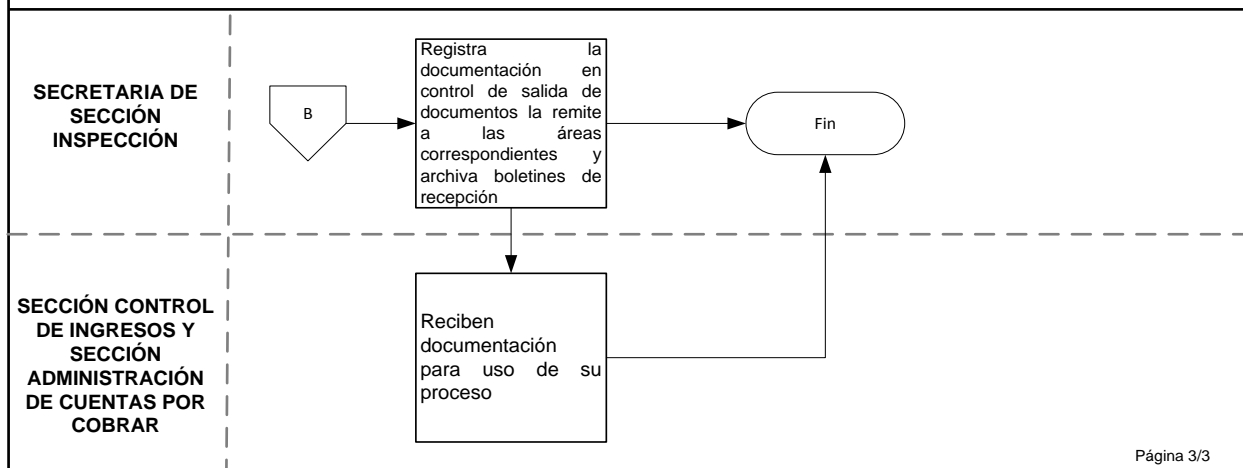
SECRETARIA DE SECCIÓN INSPECCIÓN

B

Registra la documentación en control de salida de documentos la remite a las áreas correspondientes y archiva boletines de recepción

Fin

SECCIÓN CONTROL DE INGRESOS Y SECCIÓN ADMINISTRACIÓN DE CUENTAS POR COBRAR

Reciben documentación para uso de su proceso

Página 3/3